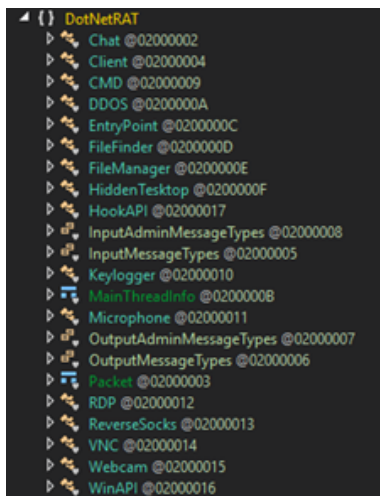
{ } DotNetRAT
Chat @02000002
Client @02000004
CMD @02000009
DDOS @0200000A
EntryPoint @0200000C
FileFinder @0200000D
FileManager @0200000E
HiddenTesktop @0200000F
HookAPI @02000017
InputAdminMessageTypes @02000008
InputMessageTypes @02000005
Keylogger @02000010
MainThreadInfo @0200000B
Microphone @02000011
OutputAdminMessageTypes @02000007
OutputMessageTypes @02000006
Packet @02000003
RDP @02000012
ReverseSocks @02000013
VNC @02000014
Webcam @02000015
WinAPI @02000016